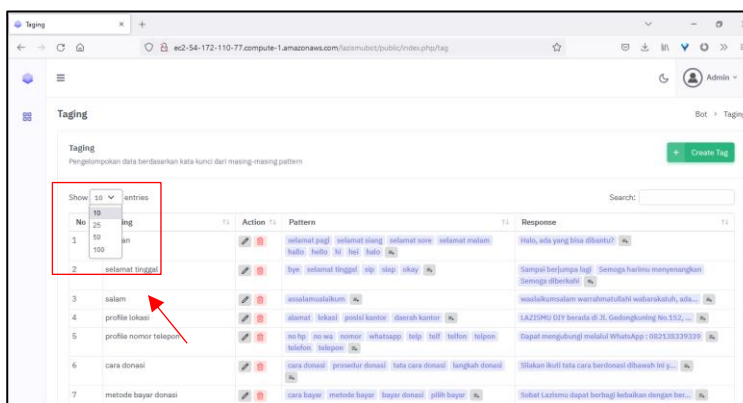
Taging ×  +

ec2-54-172-110-77.compute-1.amazonaws.com/lazismubot/public/index.php/tag

Admin

Taging

Bot > Taging

Taging
Pengelompokan data berdasarkan kata kunci dari masing-masing pattern

+ Create Tag

Show 10 entries
10
25
50
100

Search:

| No | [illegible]ing | Action | Pattern | Response |
|---|---|---|---|---|
| 1 | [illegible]an | | selamat pagi selamat siang selamat sore selamat malam hallo hello hi hei halo | Halo, ada yang bisa dibantu? |
| 2 | selamat tinggal | | bye selamat tinggal sip siap okay | Sampai berjumpa lagi Semoga harimu menyenangkan Semoga diberkahi |
| 3 | salam | | assalamualaikum | waalaikumsalam warrahmatullahi wabarakatuh, ada... |
| 4 | profile lokasi | | alamat lokasi posisi kantor daerah kantor | LAZISMU DIY berada di Jl. Gedongkuning No.152, ... |
| 5 | profile nomor telepon | | no hp no wa nomor whatsapp telp telf telfon telpon telefon telepon | Dapat mengubungi melalui WhatsApp : 082138339339 |
| 6 | cara donasi | | cara donasi prosedur donasi tata cara donasi langkah donasi | Silakan ikuti tata cara berdonasi dibawah ini y... |
| 7 | metode bayar donasi | | cara bayar metode bayar bayar donasi pilih bayar | Sobat Lazismu dapat berbagi kebaikan dengan ber... |